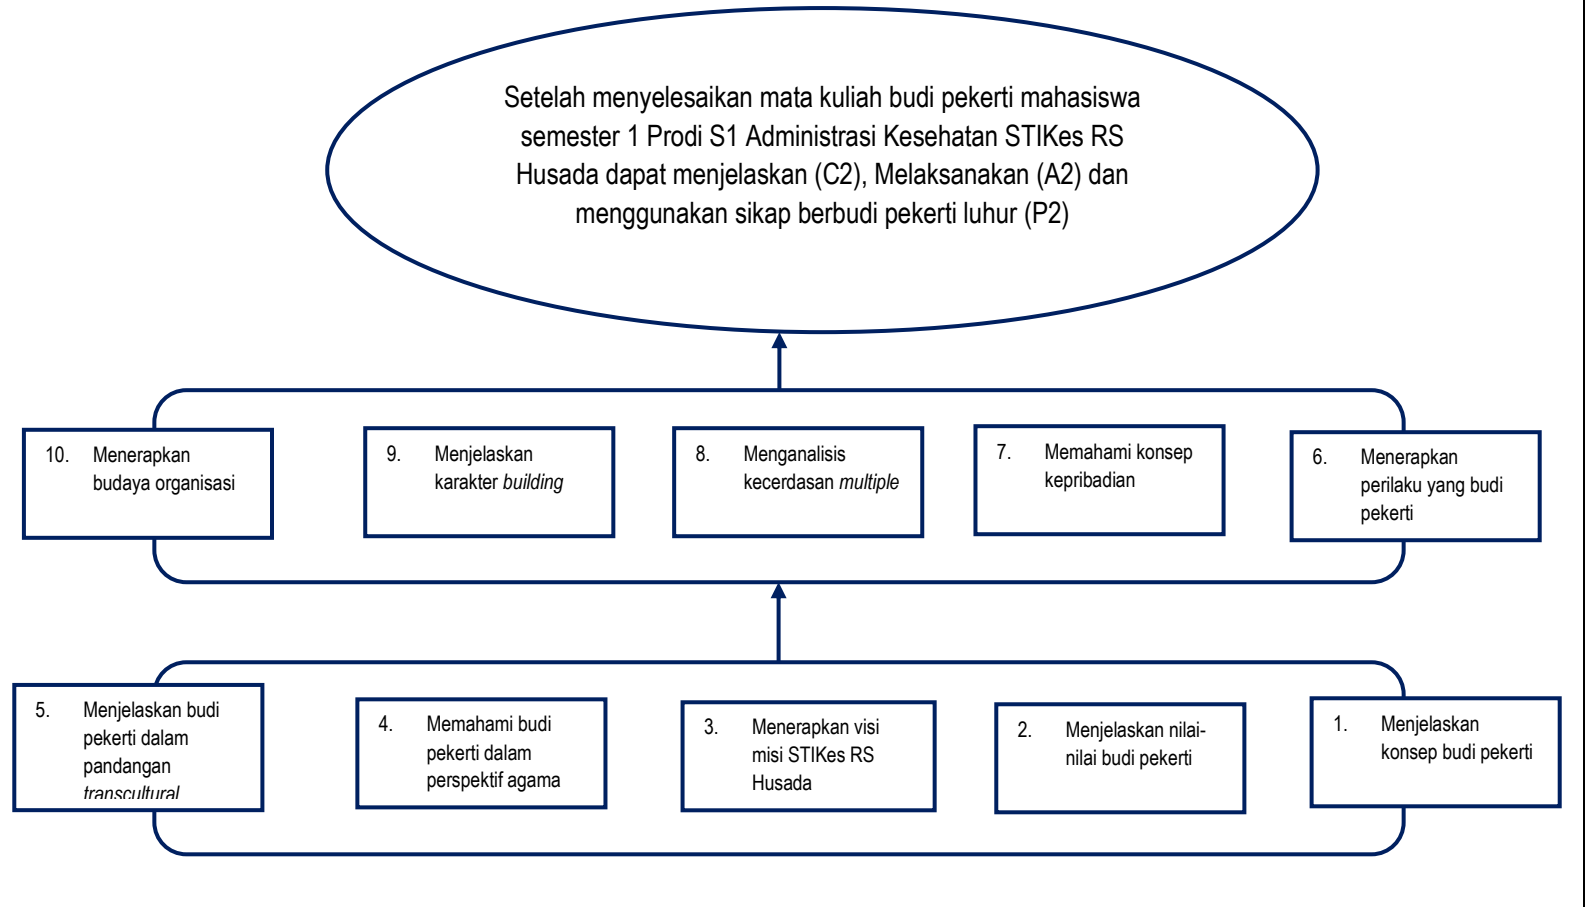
Setelah menyelesaikan mata kuliah budi pekerti mahasiswa semester 1 Prodi S1 Administrasi Kesehatan STIKes RS Husada dapat menjelaskan (C2), Melaksanakan (A2) dan menggunakan sikap berbudi pekerti luhur (P2)

10. Menerapkan budaya organisasi

9. Menjelaskan karakter *building*

8. Menganalisis kecerdasan *multiple*

7. Memahami konsep kepribadian

6. Menerapkan perilaku yang budi pekerti

5. Menjelaskan budi pekerti dalam pandangan *transcultural*

4. Memahami budi pekerti dalam perspektif agama

3. Menerapkan visi misi STIKes RS Husada

2. Menjelaskan nilai-nilai budi pekerti

1. Menjelaskan konsep budi pekerti